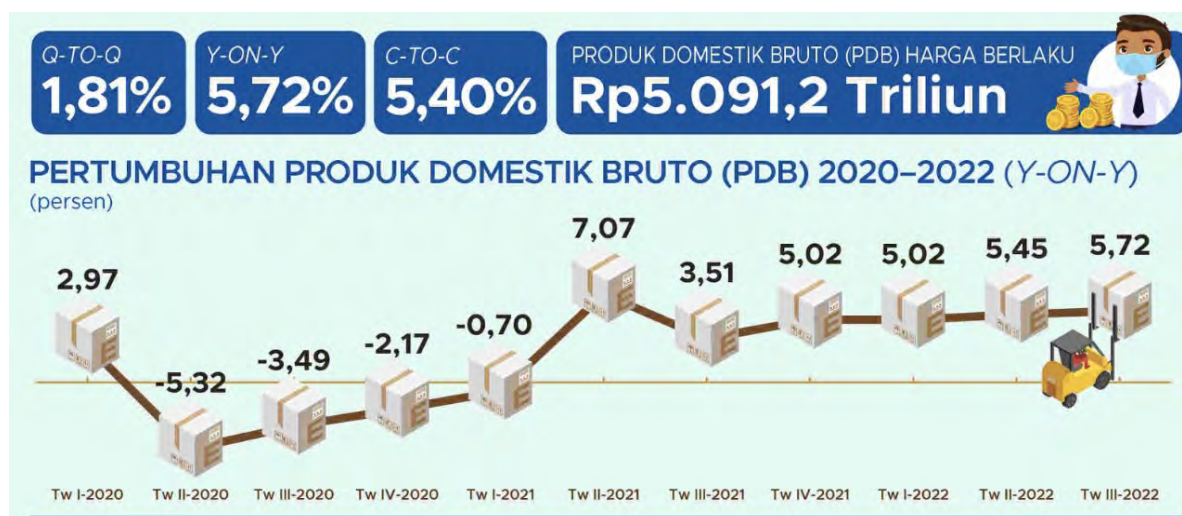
Q-TO-Q
1,81%

Y-ON-Y
5,72%

C-TO-C
5,40%

PRODUK DOMESTIK BRUTO (PDB) HARGA BERLAKU
Rp5.091,2 Triliun

PERTUMBUHAN PRODUK DOMESTIK BRUTO (PDB) 2020–2022 (Y-ON-Y)
(persen)

2,97
-5,32
-3,49
-2,17
-0,70
7,07
3,51
5,02
5,02
5,45
5,72

Tw I-2020
Tw II-2020
Tw III-2020
Tw IV-2020
Tw I-2021
Tw II-2021
Tw III-2021
Tw IV-2021
Tw I-2022
Tw II-2022
Tw III-2022